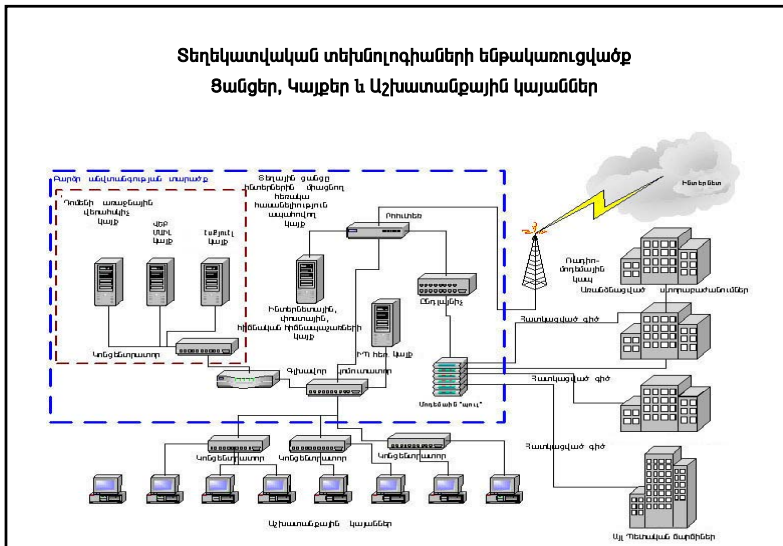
Տեղեկատվական տեխնոլոգիաների ենթակառուցվածք
Ցանցեր, Կայքեր և Աշխատանքային կայաններ

Բարձր անվտանգության տարածք

Ռոմեր առաջնային վերահսկիչ կայք

Վեբ ՍՍԼ կայք

Էլ.փոստ կայք

Տեղային ցանցը ինտերնետին միացնող հեռակա հասանելիություն ապահովող կայք

Ինտերնետ

Ռոութեր

Ռադիո-մոդեմային կապ

Առանձնացված ստորաբաժանումներ

Ինտերնետային, փոստային, հիմնական ծրագրային կայք

Ֆայրվոլ

ԻՊ հեռ. կայք

Կոնցենտրատոր

Գլխավոր

կոմուտատոր

Մոդեմային "պուլ"

Հատկացված գիծ

Հատկացված գիծ

Հատկացված գիծ

Կոնցենտրատոր

Կոնցենտրատոր

Կոնցենտրատոր

Աշխատանքային կայաններ

Այլ Պետական մարմիններ